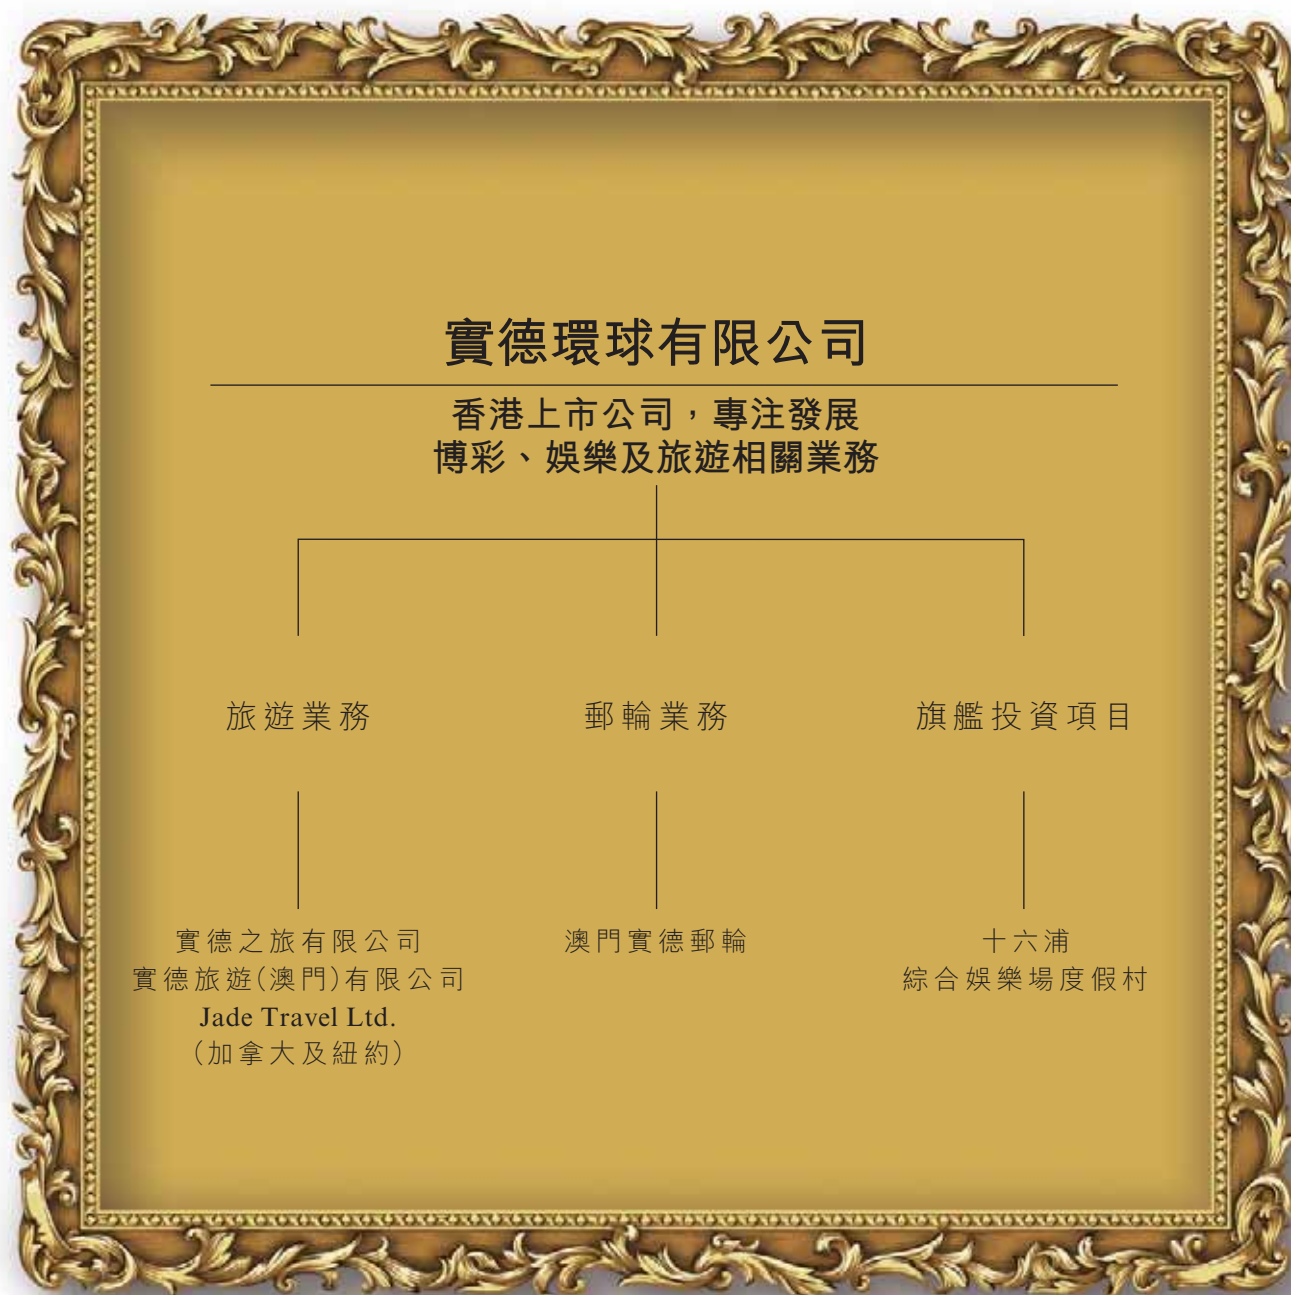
實德環球有限公司

香港上市公司，專注發展
博彩、娛樂及旅遊相關業務

旅遊業務

郵輪業務

旗艦投資項目

實德之旅有限公司
實德旅遊(澳門)有限公司
Jade Travel Ltd.
(加拿大及紐約)

澳門實德郵輪

十六浦
綜合娛樂場度假村